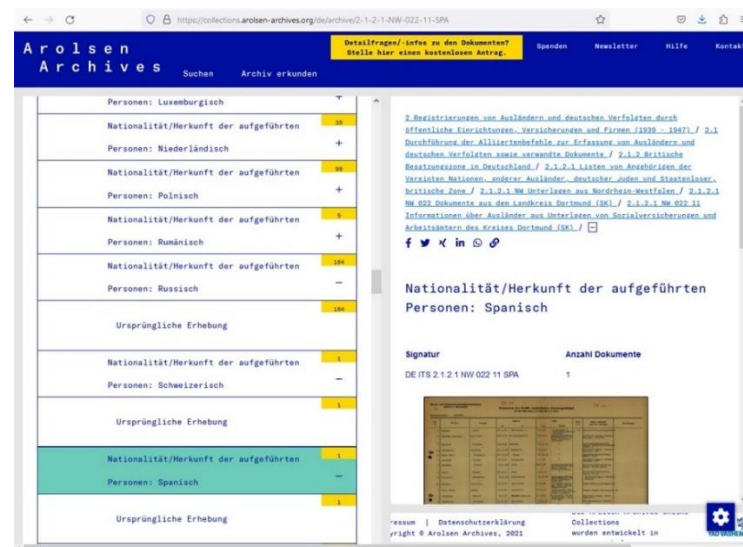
https://collections.arolsen-archives.org/de/archive/2-1-2-1-NW-022-11-SPA

Arolsen Archives

Suchen Archiv erkunden

Detailfragen/-infos zu den Dokumenten? Stelle hier einen kostenlosen Antrag.

Spenden Newsletter Hilfe Kontakt

Personen: Luxemburgisch

Nationalität/Herkunft der aufgeführten Personen: Niederländisch
35
+

Nationalität/Herkunft der aufgeführten Personen: Polnisch
99
+

Nationalität/Herkunft der aufgeführten Personen: Rumänisch
5
+

Nationalität/Herkunft der aufgeführten Personen: Russisch
184
−

Ursprüngliche Erhebung
184

Nationalität/Herkunft der aufgeführten Personen: Schweizerisch
1
−

Ursprüngliche Erhebung
1

Nationalität/Herkunft der aufgeführten Personen: Spanisch
1
−

Ursprüngliche Erhebung
1

2 Registrierungen von Ausländern und deutschen Verfolgten durch öffentliche Einrichtungen, Versicherungen und Firmen (1939 - 1947) / 2.1 Durchführung der Alliiertenbefehle zur Erfassung von Ausländern und deutschen Verfolgten sowie verwandte Dokumente / 2.1.2 Britische Besatzungszone in Deutschland / 2.1.2.1 Listen von Angehörigen der Vereinten Nationen, anderer Ausländer, deutscher Juden und Staatenloser, britische Zone / 2.1.2.1 NW Unterlagen aus Nordrhein-Westfalen / 2.1.2.1 NW 022 Dokumente aus dem Landkreis Dortmund (SK) / 2.1.2.1 NW 022 11 Informationen über Ausländer aus Unterlagen von Sozialversicherungen und Arbeitsämtern des Kreises Dortmund (SK) /

Nationalität/Herkunft der aufgeführten Personen: Spanisch

| Signatur | Anzahl Dokumente |
|---|---|
| DE ITS 2.1.2.1 NW 022 11 SPA | 1 |

ressum | Datenschutzerklärung
yright © Arolsen Archives, 2021

Collections
wurden entwickelt in